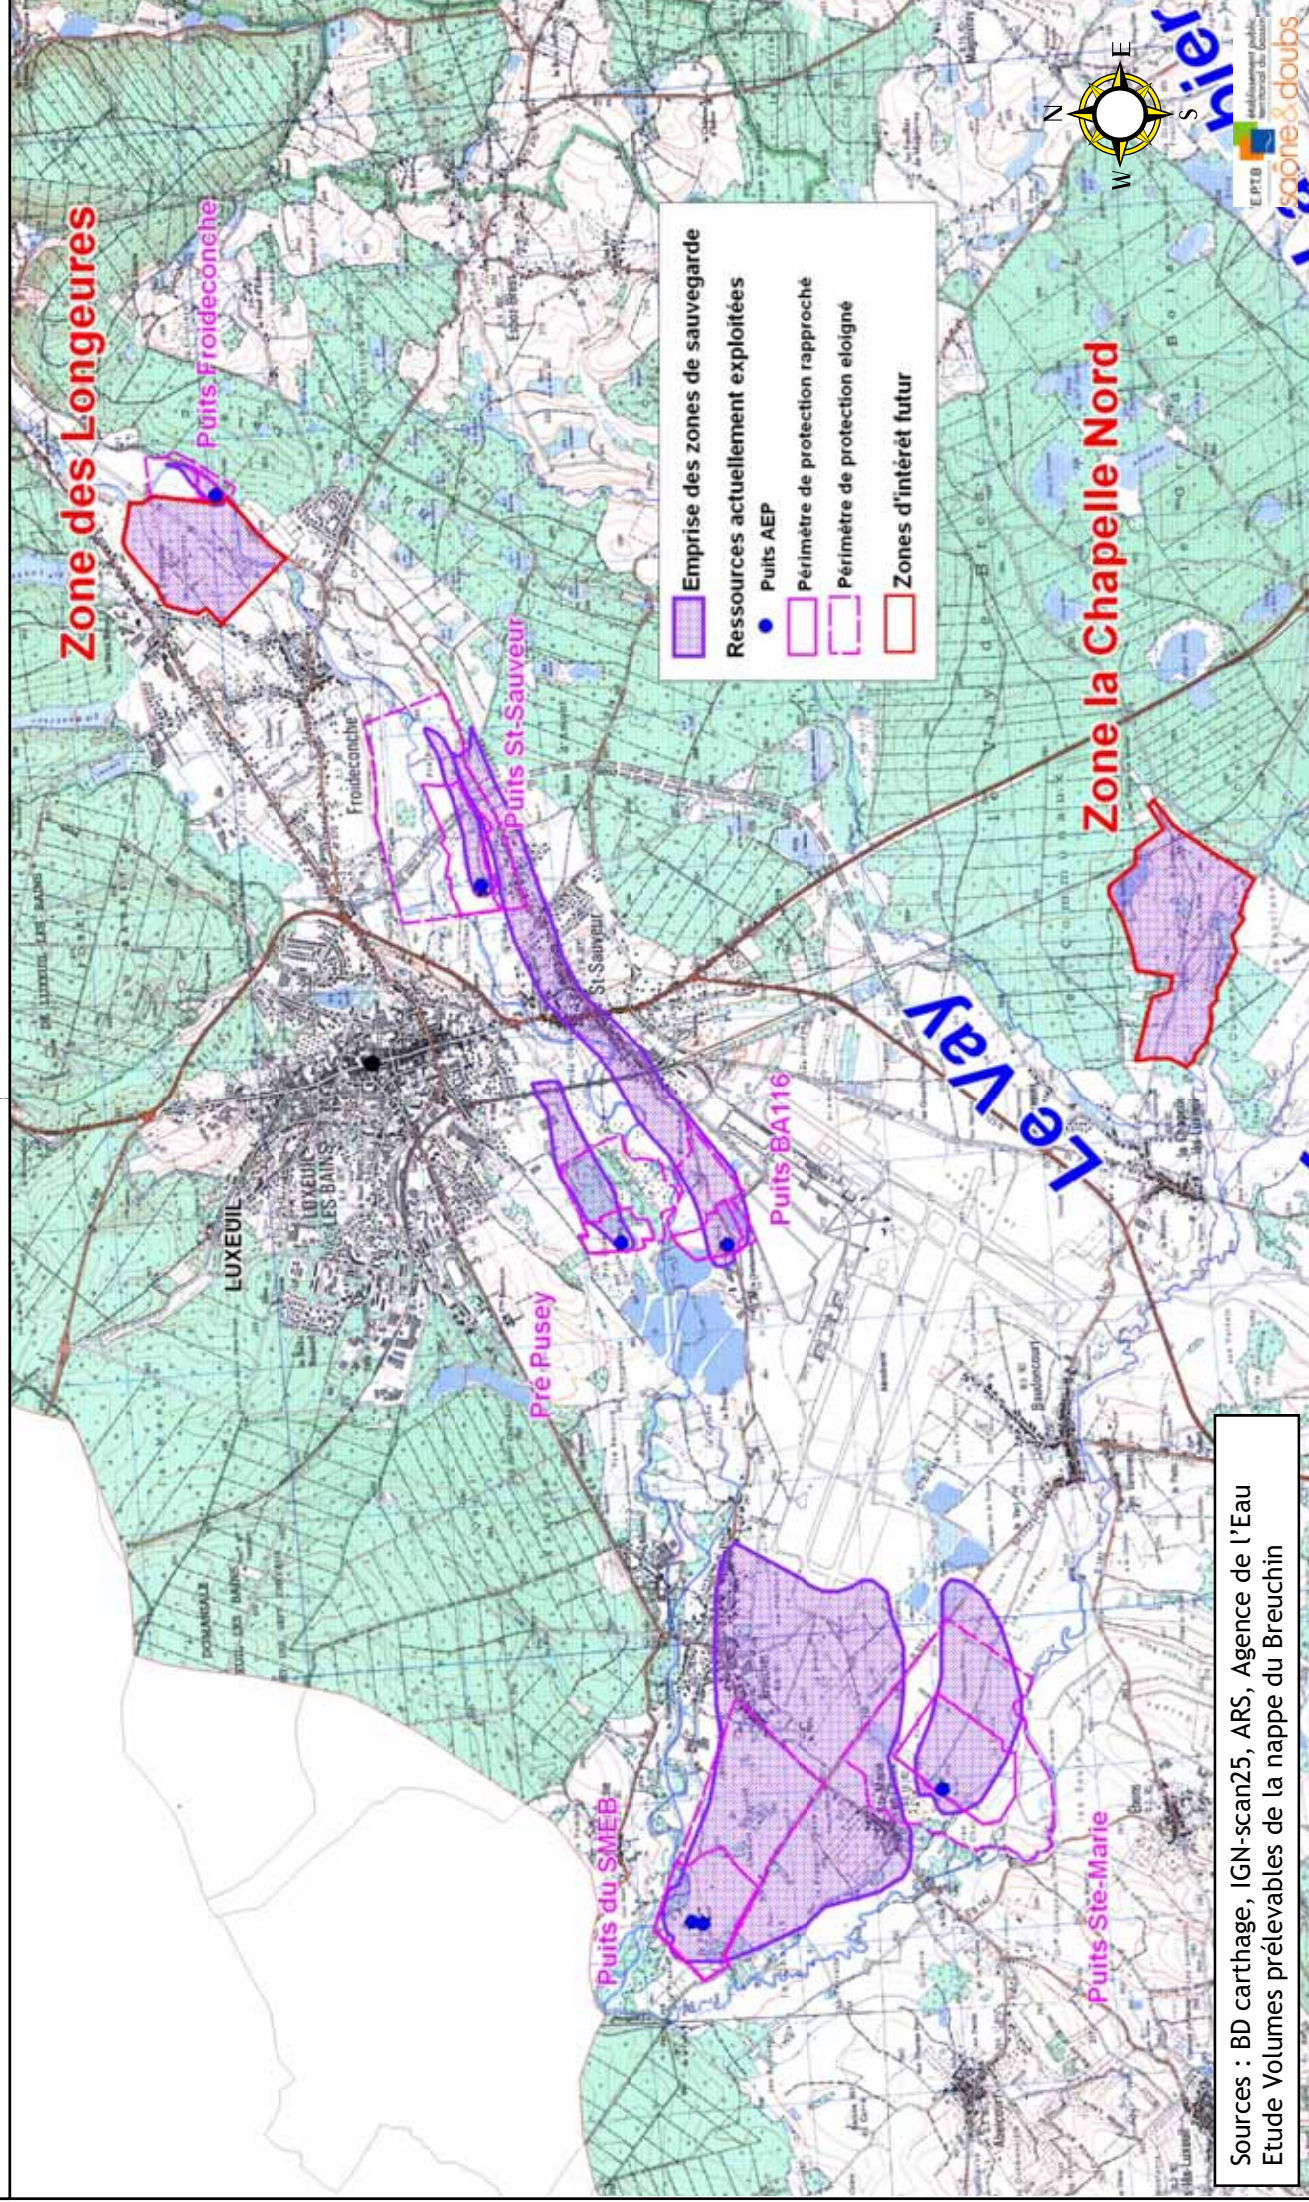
Zone des Longeures

Puits Froideconche

Puits St-Sauveur

Froideconche

St-Sauveur

LUXEUIL

LUXEUIL-LES-BAINS

Pré Pusey

Puits BA116

Le Vay

Zone la Chapelle Nord

Puits du SMEB

Puits Ste-Marie

Emprise des zones de sauvegarde

Ressources actuellement exploitées

Puits AEP

Périmètre de protection rapproché

Périmètre de protection eloigné

Zones d'intérêt futur

N
E
S
W

E.P.T.B
établissement public territorial de bassin
saône&doubs

Sources : BD carthage, IGN-scan25, ARS, Agence de l'Eau
Etude Volumes prélevables de la nappe du Breuchin